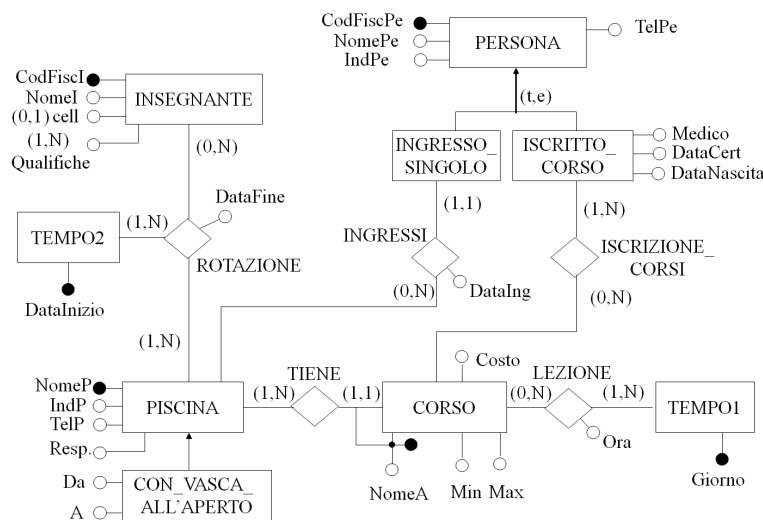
CodFiscPe
NomePe
IndPe
PERSONA
TelPe
CodFiscI
NomeI
(0,1) cell
(1,N)
Qualifiche
INSEGNANTE
(t,e)
INGRESSO_ SINGOLO
ISCRITTO_ CORSO
Medico
DataCert
DataNascita
(0,N)
DataFine
TEMPO2
(1,N)
ROTAZIONE
DataInizio
(1,1)
INGRESSI
DataIng
(0,N)
(1,N)
ISCRIZIONE_ CORSI
(0,N)
(1,N)
NomeP
IndP
TelP
Resp.
PISCINA
(1,N)
TIENE
(1,1)
CORSO
Costo
LEZIONE
(0,N)
(1,N)
TEMPO1
Ora
Giorno
NomeA
Min
Max
Da
A
CON_VASCA_ ALL'APERTO